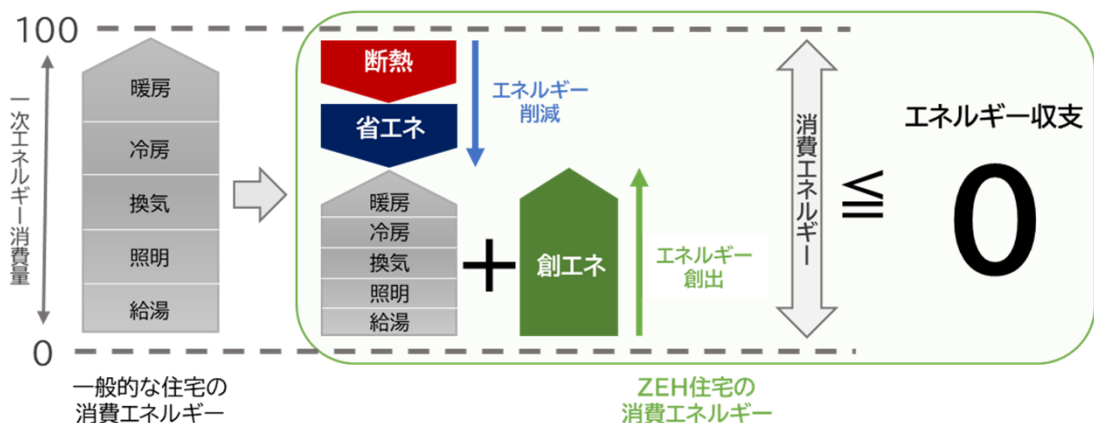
100

一次エネルギー消費量

暖房
冷房
換気
照明
給湯

0

一般的な住宅の消費エネルギー

断熱
省エネ

エネルギー削減

暖房
冷房
換気
照明
給湯

+

創エネ

エネルギー創出

消費エネルギー

≦

エネルギー収支

0

ZEH住宅の消費エネルギー